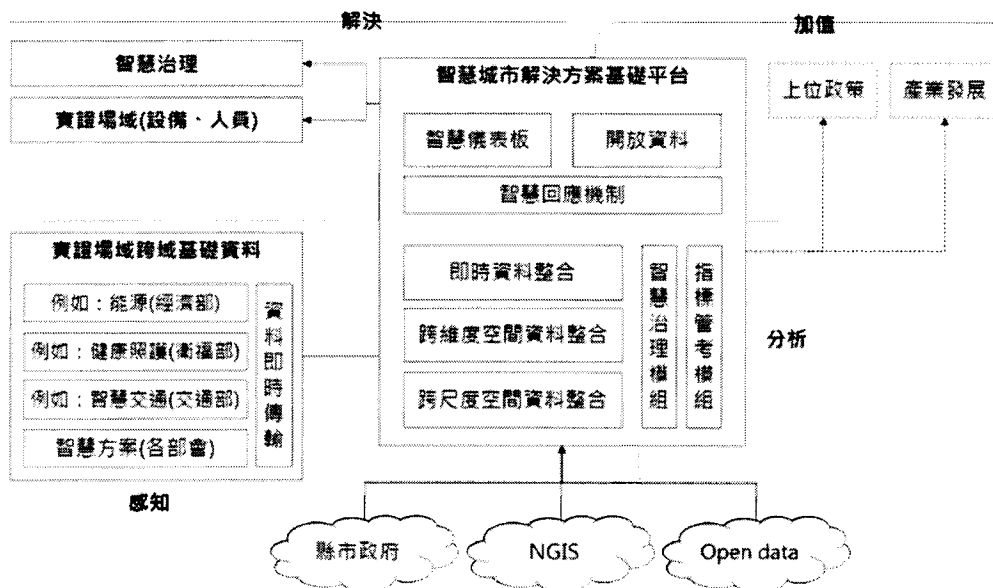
解決

加值

智慧治理

實證場域(設備、人員)

智慧城市解決方案基礎平台

智慧儀表板

開放資料

智慧回應機制

上位政策

產業發展

實證場域跨域基礎資料

例如：能源(經濟部)

例如：健康照護(衛福部)

例如：智慧交通(交通部)

智慧方案(各部會)

資料即時傳輸

即時資料整合

跨維度空間資料整合

跨尺度空間資料整合

智慧治理模組

指標管考模組

分析

感知

縣市政府

NGIS

Open data